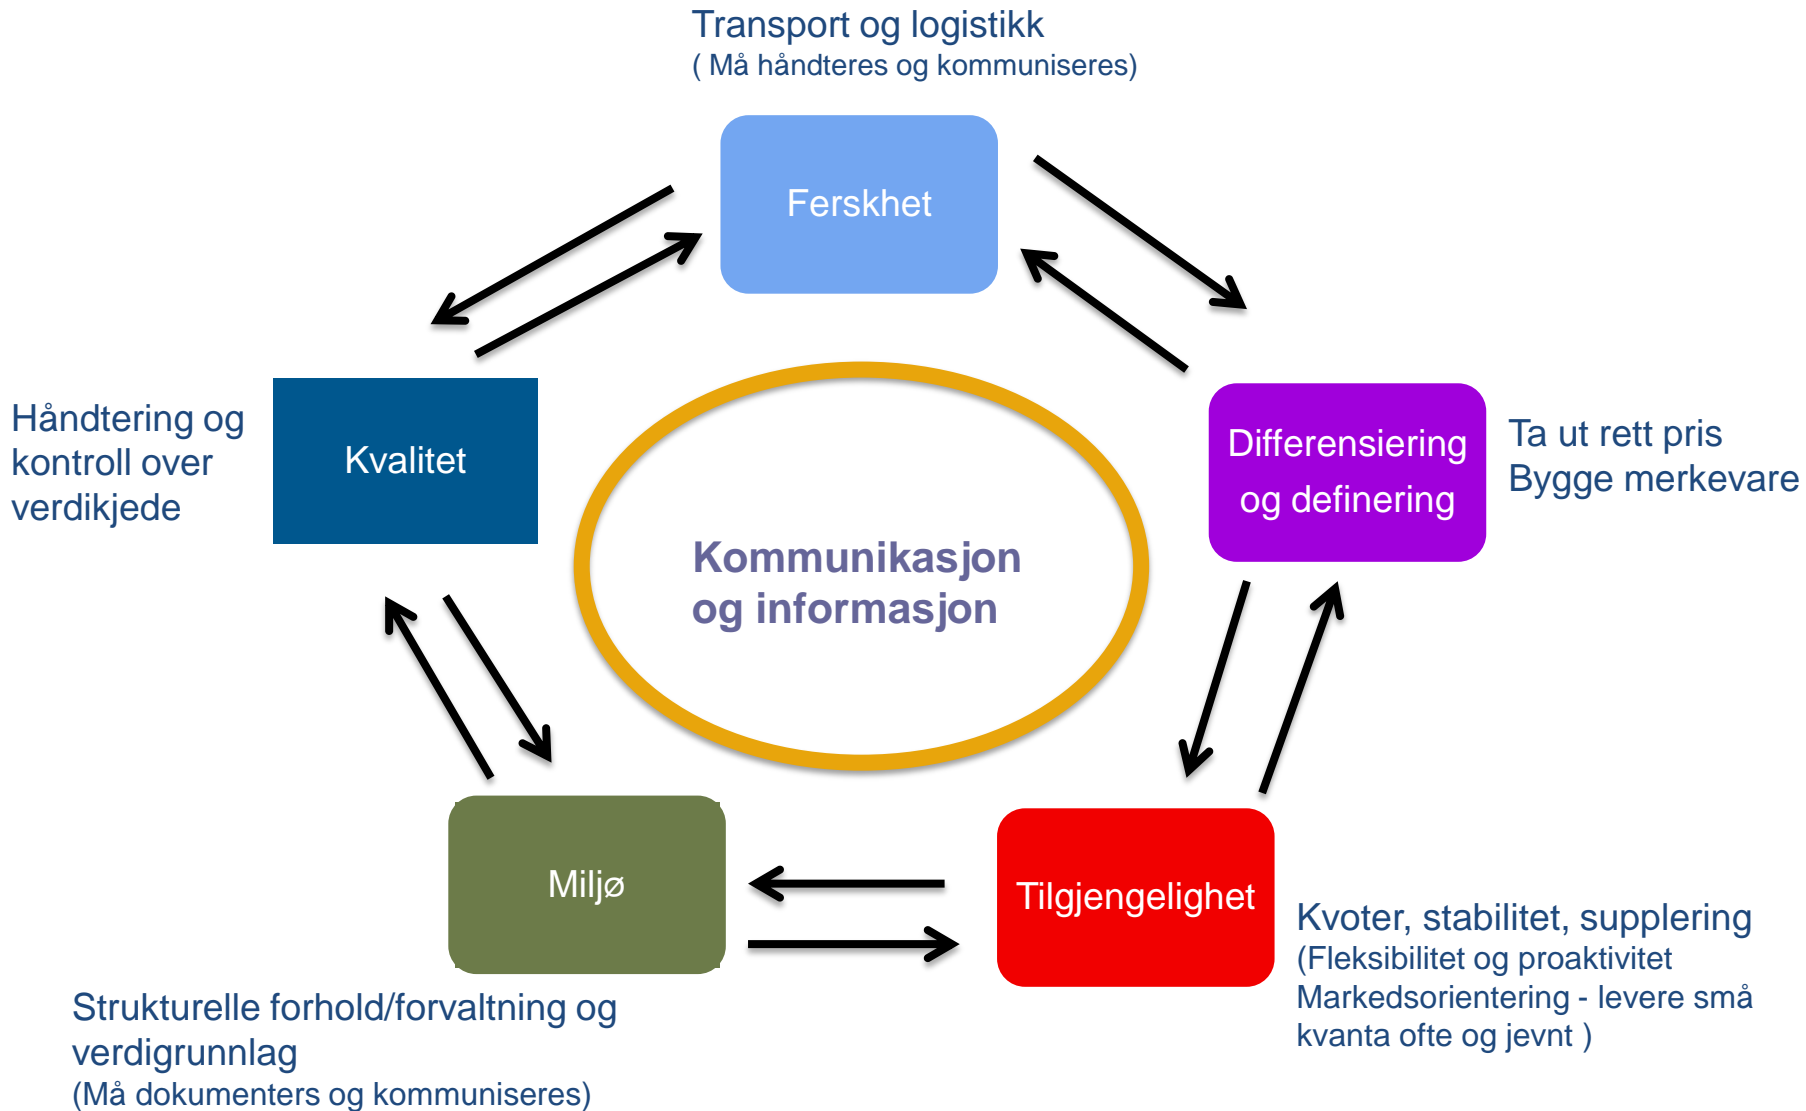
Transport og logistikk
( Må håndteres og kommuniseres)

Ferskhet

Håndtering og kontroll over verdikjede

Kvalitet

Kommunikasjon og informasjon

Differensiering og definering

Ta ut rett pris
Bygge merkevare

Miljø

Tilgjengelighet

Kvoter, stabilitet, supplering
(Fleksibilitet og proaktivitet
Markedsorientering - levere små kvanta ofte og jevnt )

Strukturelle forhold/forvaltning og verdigrunnlag
(Må dokumenters og kommuniseres)